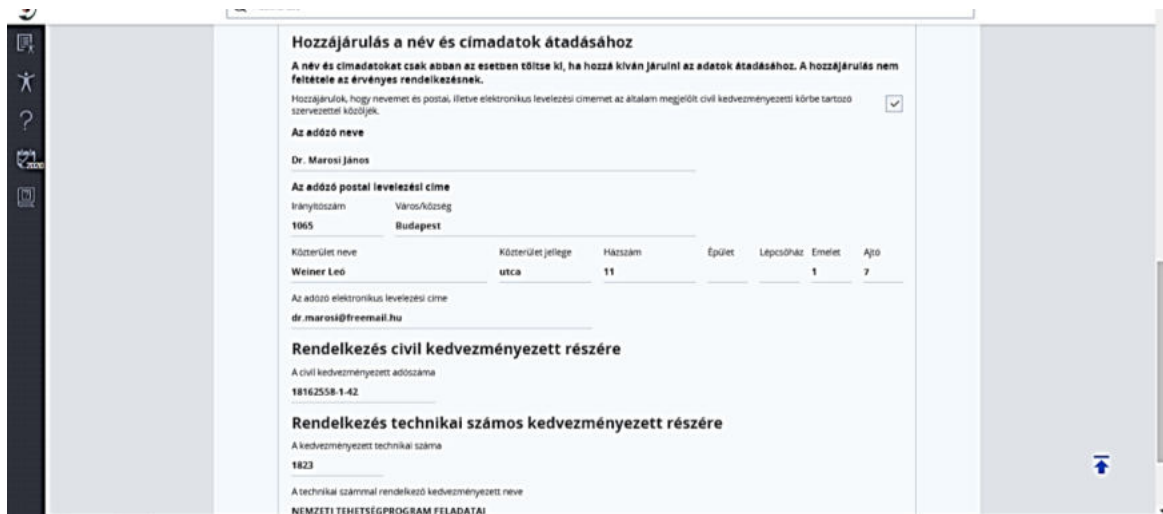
Hozzájárulás a név és címadatok átadásához

A név és címadatokat csak abban az esetben töltse ki, ha hozzá kíván járulni az adatok átadásához. A hozzájárulás nem feltétele az érvényes rendelkezésnek.

Hozzájárulok, hogy nevemet és postai, illetve elektronikus levelezési címemet az általam megjelölt civil kedvezményezetti körbe tartozó szervezettel közöljék.

Az adózó neve

Dr. Marosi János

Az adózó postai levelezési címe

Irányítószám
1065

Város/község
Budapest

Közterület neve
Weiner Leó

Közterület jellege
utca

Házszám
11

Épület

Lépcsőház

Emelet
1

Ajtó
7

Az adózó elektronikus levelezési címe

dr.marosi@freemail.hu

Rendelkezés civil kedvezményezett részére

A civil kedvezményezett adószáma

18162558-1-42

Rendelkezés technikai számos kedvezményezett részére

A kedvezményezett technikai száma

1823

A technikai számmal rendelkező kedvezményezett neve

NEMZETI TEHETSÉGPROGRAM FELADATAI